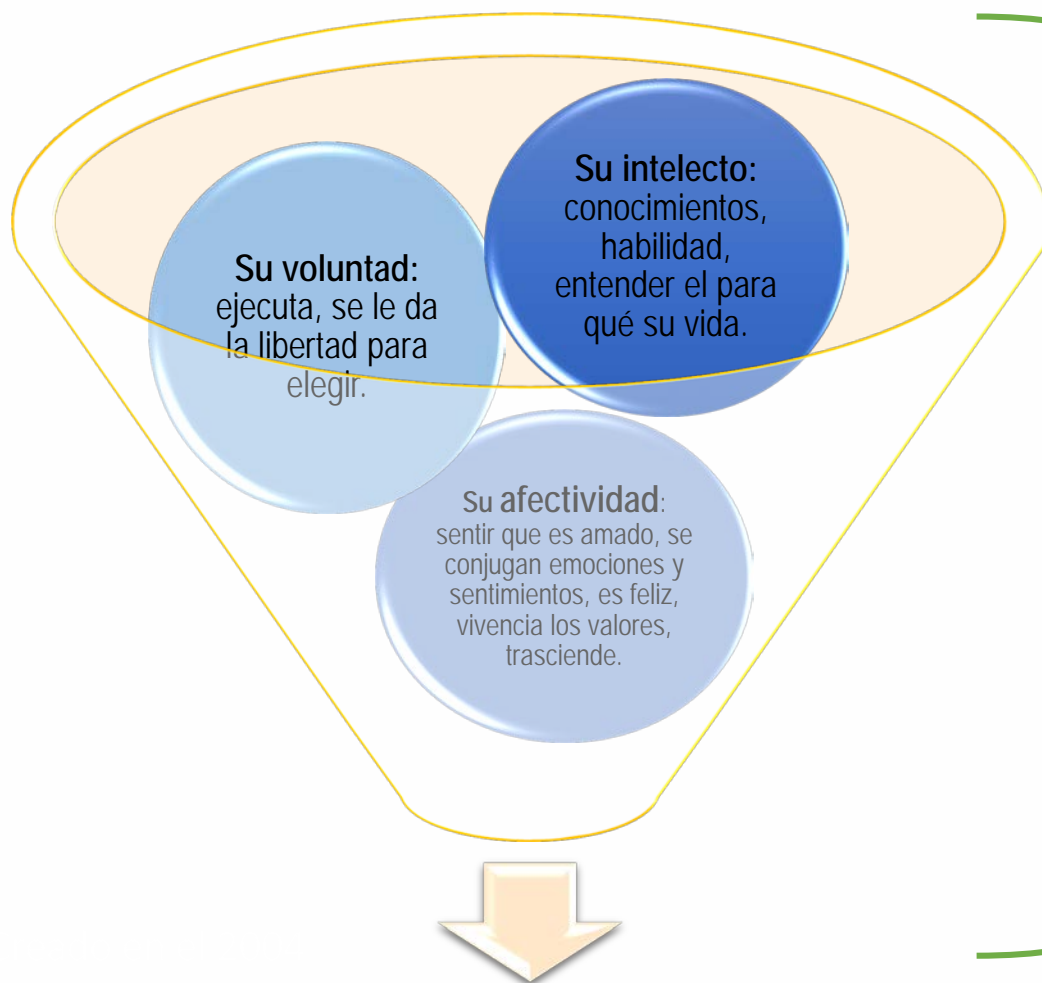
Su voluntad: ejecuta, se le da la libertad para elegir.

Su intelecto: conocimientos, habilidad, entender el para qué su vida.

Su afectividad: sentir que es amado, se conjugan emociones y sentimientos, es feliz, vivencia los valores, trasciende.